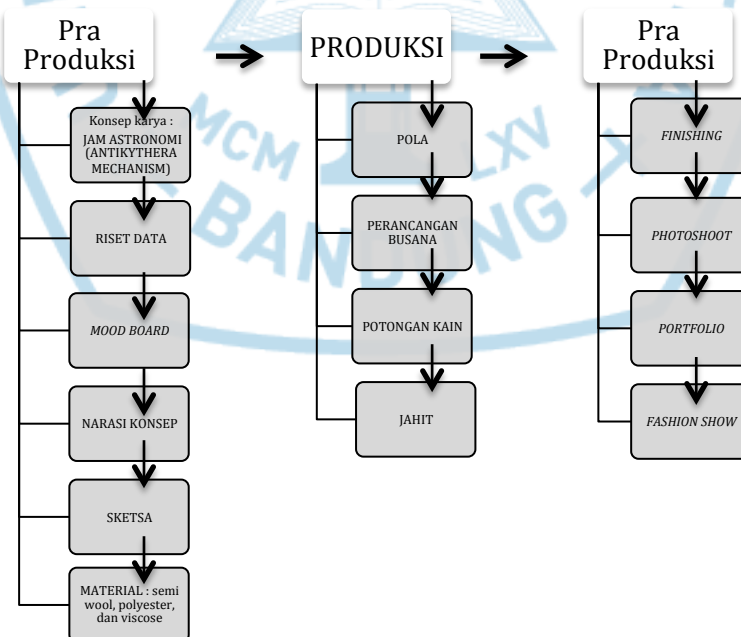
Pra Produksi

Konsep karya : JAM ASTRONOMI (ANTIKYTHERA MECHANISM)

RISET DATA

*MOOD BOARD*

NARASI KONSEP

SKETSA

MATERIAL : semi wool, polyester, dan viscose

PRODUKSI

POLA

PERANCANGAN BUSANA

POTONGAN KAIN

JAHIT

Pra Produksi

*FINISHING*

*PHOTOSHOOT*

*PORTFOLIO*

*FASHION SHOW*

MCM LXV

BANDUNG